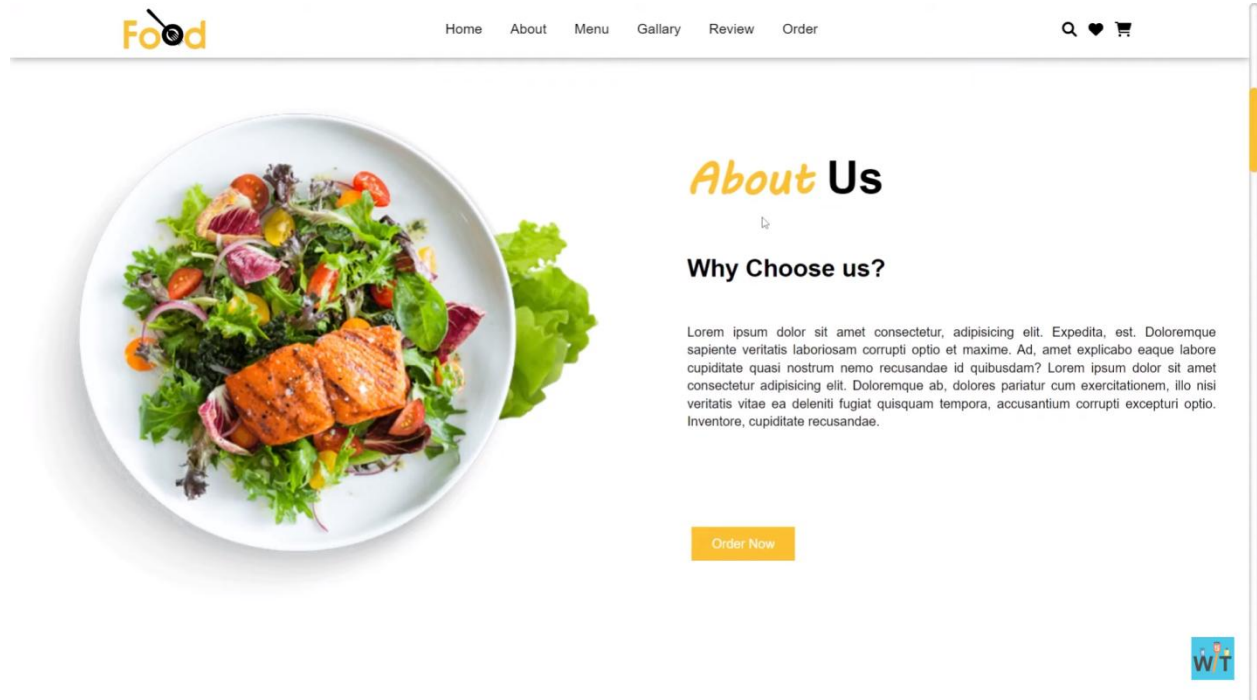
Food

Home About Menu Gallary Review Order

About Us

Why Choose us?

Lorem ipsum dolor sit amet consectetur, adipisicing elit. Expedita, est. Doloremque sapiente veritatis laboriosam corrupti optio et maxime. Ad, amet explicabo eaque labore cupiditate quasi nostrum nemo recusandae id quibusdam? Lorem ipsum dolor sit amet consectetur adipisicing elit. Doloremque ab, dolores pariatur cum exercitationem, illo nisi veritatis vitae ea deleniti fugiat quisquam tempora, accusantium corrupti excepturi optio. Inventore, cupiditate recusandae.

Order Now

WT